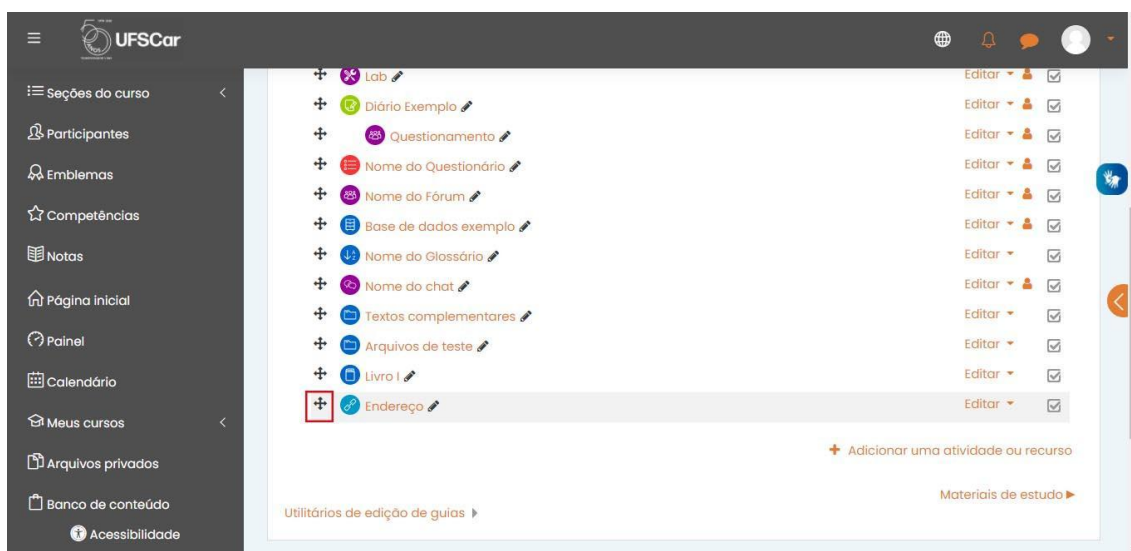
UFSCar

Seções do curso
Participantes
Emblemas
Competências
Notas
Página inicial
Painel
Calendário
Meus cursos
Arquivos privados
Banco de conteúdo
Acessibilidade

Lab
Editar
Diário Exemplo
Editar
Questionamento
Editar
Nome do Questionário
Editar
Nome do Fórum
Editar
Base de dados exemplo
Editar
Nome do Glossário
Editar
Nome do chat
Editar
Textos complementares
Editar
Arquivos de teste
Editar
Livro I
Editar
Endereço
Editar

+ Adicionar uma atividade ou recurso

Materiais de estudo ►

Utilitários de edição de guias ►